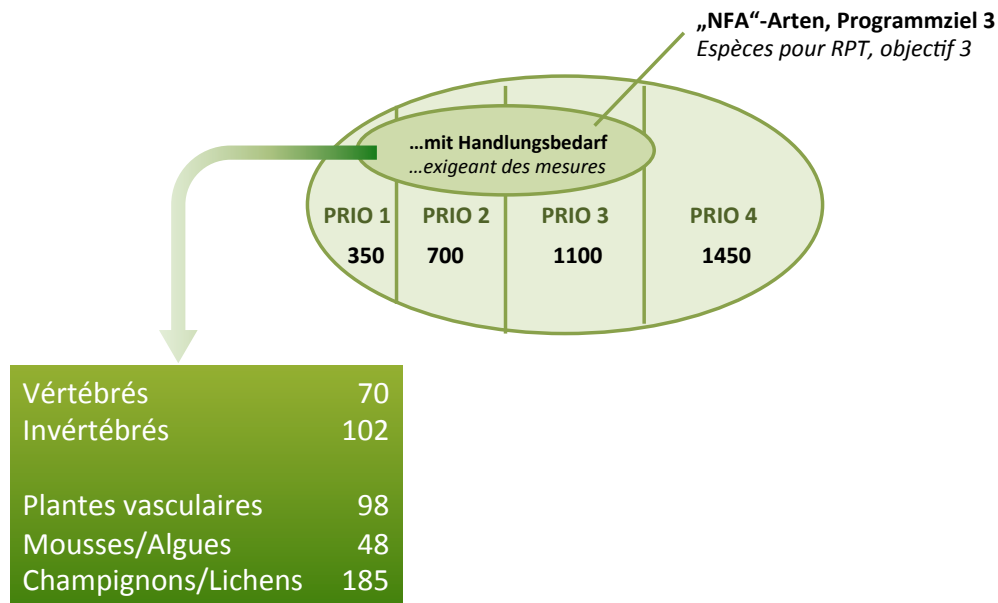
„NFA“-Arten, Programmziel 3
Espèces pour RPT, objectif 3

…mit Handlungsbedarf
…exigeant des mesures

PRIO 1 350
PRIO 2 700
PRIO 3 1100
PRIO 4 1450

| | |
|---|---|
| Vértébrés | 70 |
| Invértébrés | 102 |
| | |
| Plantes vasculaires | 98 |
| Mousses/Algues | 48 |
| Champignons/Lichens | 185 |